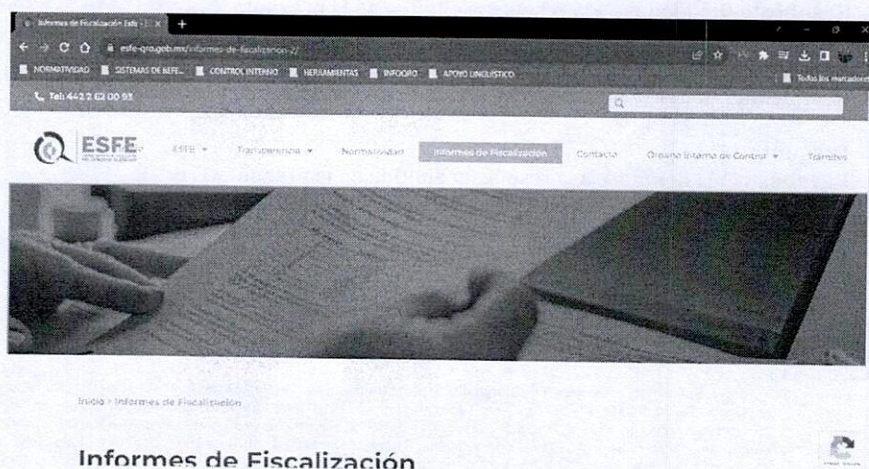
Informes de Fiscalización Esfe
esfe-qro.gob.mx/informes-de-fiscalizacion-2/
NORMATIVIDAD SISTEMAS DE REFE... CONTROL INTERNO HERRAMIENTAS INFOQRO APOYO LINGUISTICO
Todos los marcadores
Tel: 442 2 62 00 93
ESFE
ESFE
Transparencia
Normatividad
Informes de Fiscalización
Contacto
Órgano Interno de Control
Trámites
Inicio > Informes de Fiscalización
Informes de Fiscalización